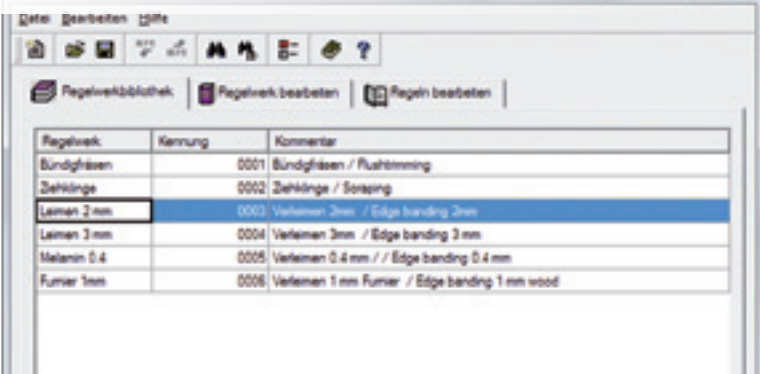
Datei Bearbeiten Hilfe

Regelwerkbibliothek | Regelwerk bearbeiten | Regeln bearbeiten

| Regelwerk | Kennung | Kommentar |
|---|---|---|
| Bündigfräsen | 0001 | Bündigfräsen / Flushtrimming |
| Ziehklinge | 0002 | Ziehklinge / Scraping |
| Leimen 2 mm | 0003 | Verleimen 2mm / Edge banding 2mm |
| Leimen 3 mm | 0004 | Verleimen 3mm / Edge banding 3 mm |
| Melamin 0.4 | 0005 | Verleimen 0.4 mm / / Edge banding 0.4 mm |
| Furnier 1mm | 0006 | Verleimen 1 mm Furnier / Edge banding 1 mm wood |